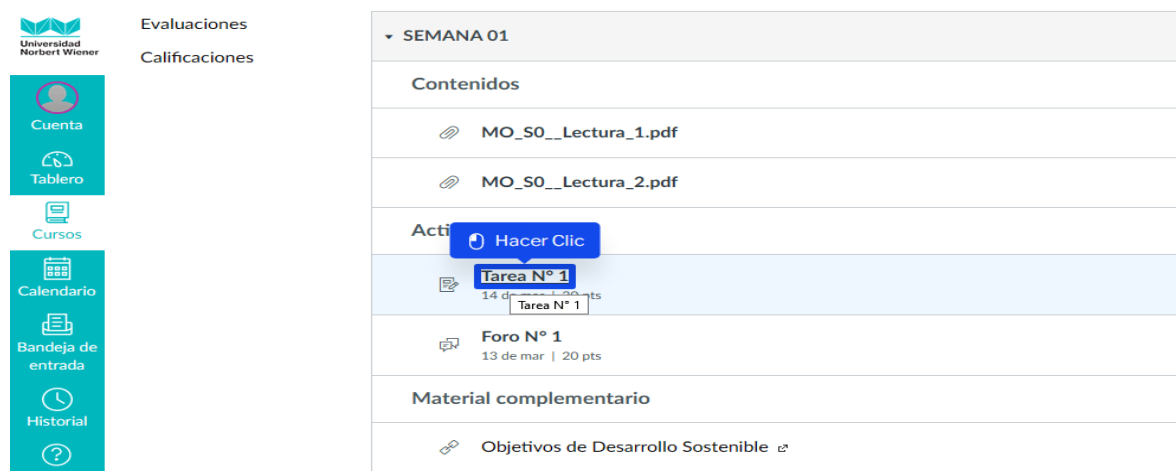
Universidad Norbert Wiener

Cuenta

Tablero

Cursos

Calendario

Bandeja de entrada

Historial

Evaluaciones

Calificaciones

SEMANA 01

Contenidos

MO_S0__Lectura_1.pdf

MO_S0__Lectura_2.pdf

Acti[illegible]

Hacer Clic

Tarea N° 1

14 de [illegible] | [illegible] pts

Tarea N° 1

Foro N° 1

13 de mar | 20 pts

Material complementario

Objetivos de Desarrollo Sostenible